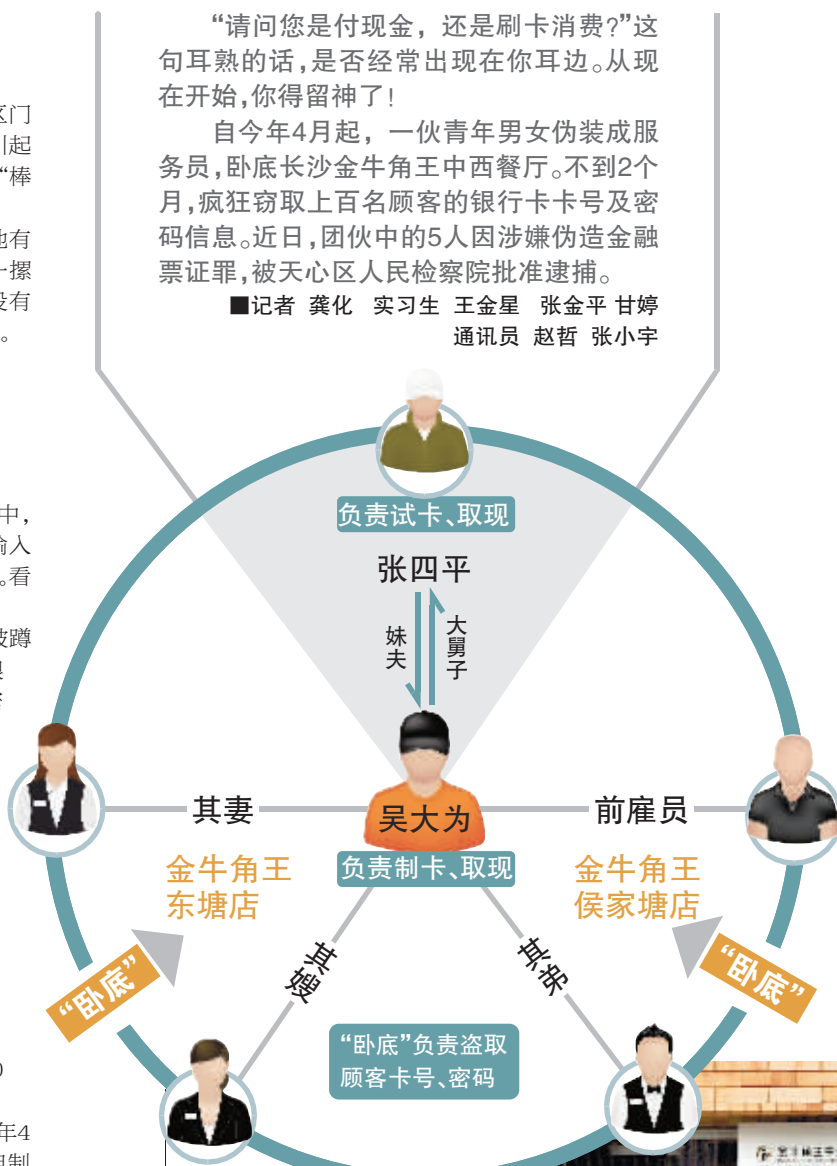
“请问您是付现金，还是刷卡消费?”这句耳熟的话，是否经常出现在你耳边。从现在开始，你得留神了!

自今年4月起，一伙青年男女伪装成服务员，卧底长沙金牛角王中西餐厅。不到2个月，疯狂窃取上百名顾客的银行卡卡号及密码信息。近日，团伙中的5人因涉嫌伪造金融票证罪，被天心区人民检察院批准逮捕。

■记者 龚化 实习生 王金星 张金平 甘婷
通讯员 赵哲 张小宇

负责试卡、取现

张四平

妹夫

大舅子

其妻

吴大为

前雇员

负责制卡、取现

金牛角王
东塘店

金牛角王
侯家塘店

其嫂

其弟

“卧底”

“卧底”

“卧底”负责盗取顾客卡号、密码

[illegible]门
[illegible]起
“棒

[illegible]有
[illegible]摆
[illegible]有
。

中，
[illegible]入
。看

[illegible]蹲

年4
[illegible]制